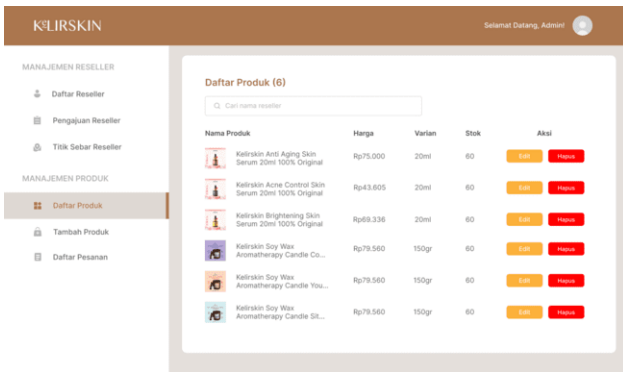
KELIRSKIN

Selamat Datang, Admin!

MANAJEMEN RESELLER

Daftar Reseller

Pengajuan Reseller

Titik Sebar Reseller

MANAJEMEN PRODUK

Daftar Produk

Tambah Produk

Daftar Pesanan

Daftar Produk (6)

Cari nama reseller

| Nama Produk | Harga | Varian | Stok | Aksi |
|---|---|---|---|---|
| Kelirskin Anti Aging Skin Serum 20ml 100% Original | Rp75.000 | 20ml | 60 | Edit Hapus |
| Kelirskin Acne Control Skin Serum 20ml 100% Original | Rp43.605 | 20ml | 60 | Edit Hapus |
| Kelirskin Brightening Skin Serum 20ml 100% Original | Rp69.336 | 20ml | 60 | Edit Hapus |
| Kelirskin Soy Wax Aromatherapy Candle Co... | Rp79.560 | 150gr | 60 | Edit Hapus |
| Kelirskin Soy Wax Aromatherapy Candle You... | Rp79.560 | 150gr | 60 | Edit Hapus |
| Kelirskin Soy Wax Aromatherapy Candle Sit... | Rp79.560 | 150gr | 60 | Edit Hapus |